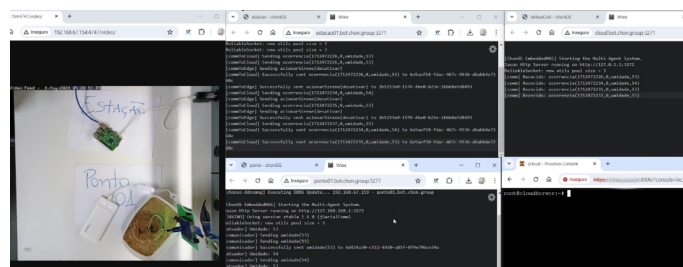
154:4/7/video/ ×
Inseguro 192.168.67.154:4/7/video/
Video Feed - 8-Sep-2024 09:30:51
Estação
Ponto

estacao - chonIDE × Wiex ×
Inseguro estacao01.bot.chon.group:3271
ReliableSocket: new stills pool size = 1
ReliableSocket: new stills pool size = 2
[comeToCloud] Sending ocorrencia(1713472226,0,umidade,53)
[comeToCloud] Sending ocorrencia(1713472226,0,umidade,53)
[comeToCloud] Sending acionarSirene(desativar)
[comeToCloud] Successfully sent ocorrencia(1713472226,0,umidade,53) to 6e5aeff8-fdac-4b7c-9936-d6abb8a73
[comeToCloud] Sending acionarSirene(desativar)
[comeToCloud] Successfully sent acionarSirene(desativar) to 2b5153e0-157b-4be0-b23e-10d60a7d8493
[comeToCloud] Sending ocorrencia(1713472226,0,umidade,54)
[comeToCloud] Sending acionarSirene(desativar)
[comeToCloud] Successfully sent ocorrencia(1713472226,0,umidade,54) to 6e5aeff8-fdac-4b7c-9936-d6abb8a73
[comeToCloud] Successfully sent acionarSirene(desativar) to 2b5153e0-157b-4be0-b23e-10d60a7d8493
[comeToCloud] Sending ocorrencia(1713472226,0,umidade,51)
[comeToCloud] Successfully sent ocorrencia(1713472226,0,umidade,51) to 6e5aeff8-fdac-4b7c-9936-d6abb8a73
[comeToCloud] Successfully sent ocorrencia(1713472233,0,umidade,51) to 6e5aeff8-fdac-4b7c-9936-d6abb8a73

skiesaCloud - chonIDE × Wiex ×
Inseguro cloud.bot.chon.group:3271
ChonOS EmbeddedMAS) Starting the Multi-Agent System.
Jason Http Server running on http://127.0.1.1:3272
ReliableSocket: new stills pool size = 1
[comm] Recebido: ocorrencia(1713472226,0,umidade,53)
[comm] Recebido: ocorrencia(1713472226,0,umidade,54)
[comm] Recebido: ocorrencia(1713472226,0,umidade,51)
[comm] Recebido: ocorrencia(1713472233,0,umidade,51)

ponto - chonIDE × Wiex ×
Inseguro ponto01.bot.chon.group:3271
chonos-ddrpmng] Executing DDNS Update... 192.168.67.150 - ponto01.bot.chon.group
ChonOS EmbeddedMAS) Starting the Multi-Agent System.
Jason Http Server running on http://127.000.1:3273
[SBOTAD] Using version stable 1.1.0 [SerialCrane]
ReliableSocket: new stills pool size = 1
atuador] Umidade: 53
comunicador] Sending umidade(53)
comunicador] Sending umidade(53)
comunicador] Successfully sent umidade(53) to 62024c30-c311-4930-a81f-8f9e7f6ce19a
atuador] Umidade: 54
comunicador] Sending umidade(54)
atuador] Umidade: 51

Github - Proxmox Console ×
Inseguro https://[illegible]
root@cloudServer:~#